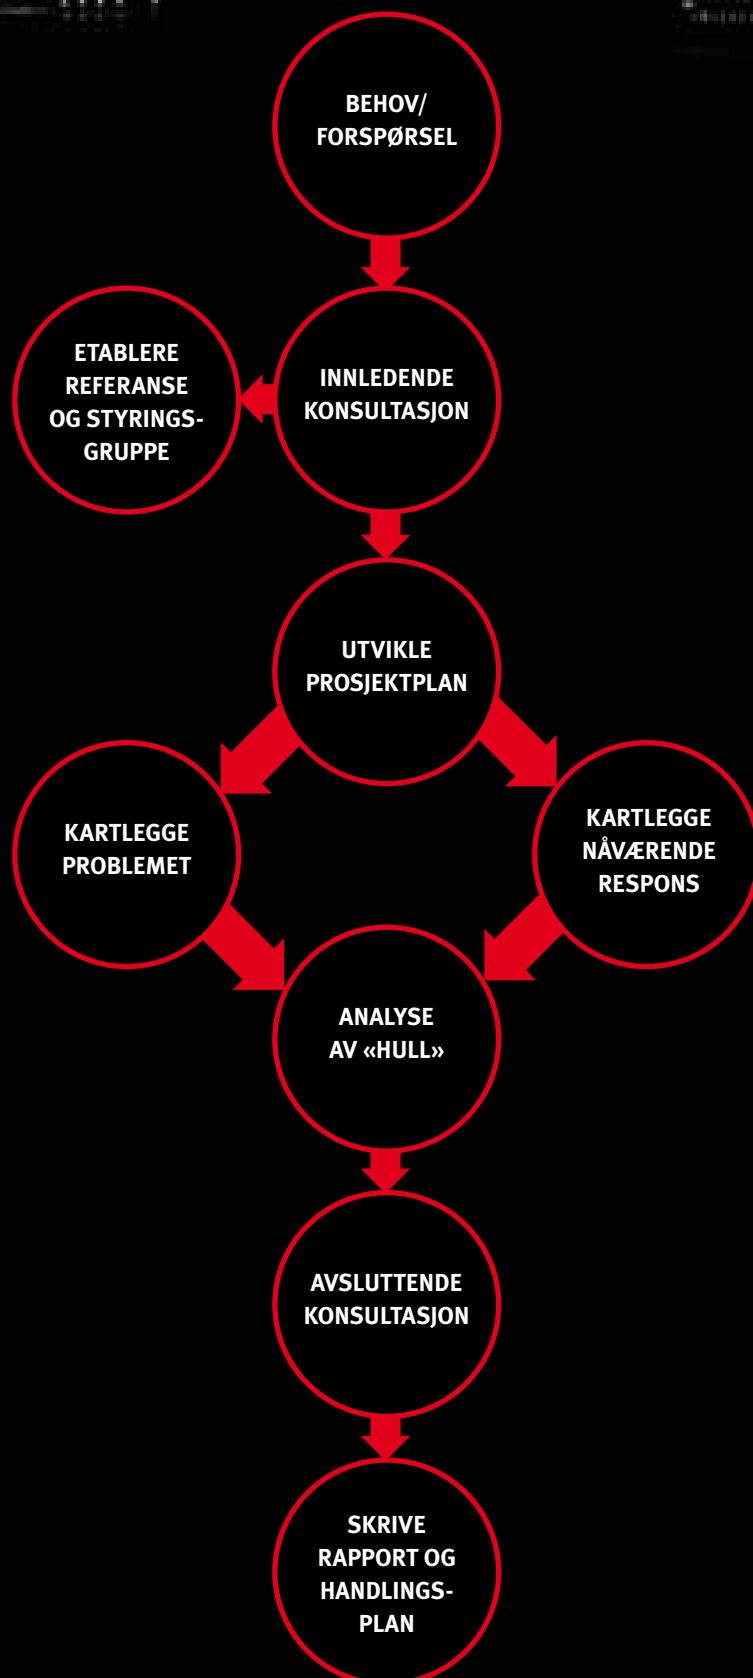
BEHOV/
FORSPØRSEL

ETABLERE REFERANSE OG STYRINGSGRUPPE

INNLEDENDE KONSULTASJON

UTVIKLE PROSJEKTPLAN

KARTLEGGE PROBLEMET

KARTLEGGE NÅVÆRENDE RESPONS

ANALYSE AV «HULL»

AVSLUTTENDE KONSULTASJON

SKRIVE RAPPORT OG HANDLINGSPLAN